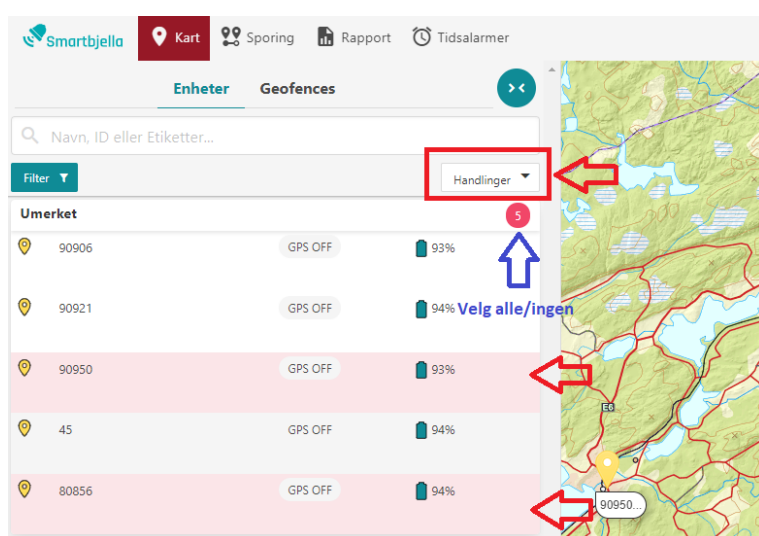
Smartbjella
Kart
Sporing
Rapport
Tidsalarmer

Enheter
Geofences

Navn, ID eller Etiketter...

Filter
Handlinger

Umerket
5

| | | |
|---|---|---|
| 90906 | GPS OFF | 93% |
| 90921 | GPS OFF | 94% |
| 90950 | GPS OFF | 93% |
| 45 | GPS OFF | 94% |
| 80856 | GPS OFF | 94% |

Velg alle/ingen

E6
90950...